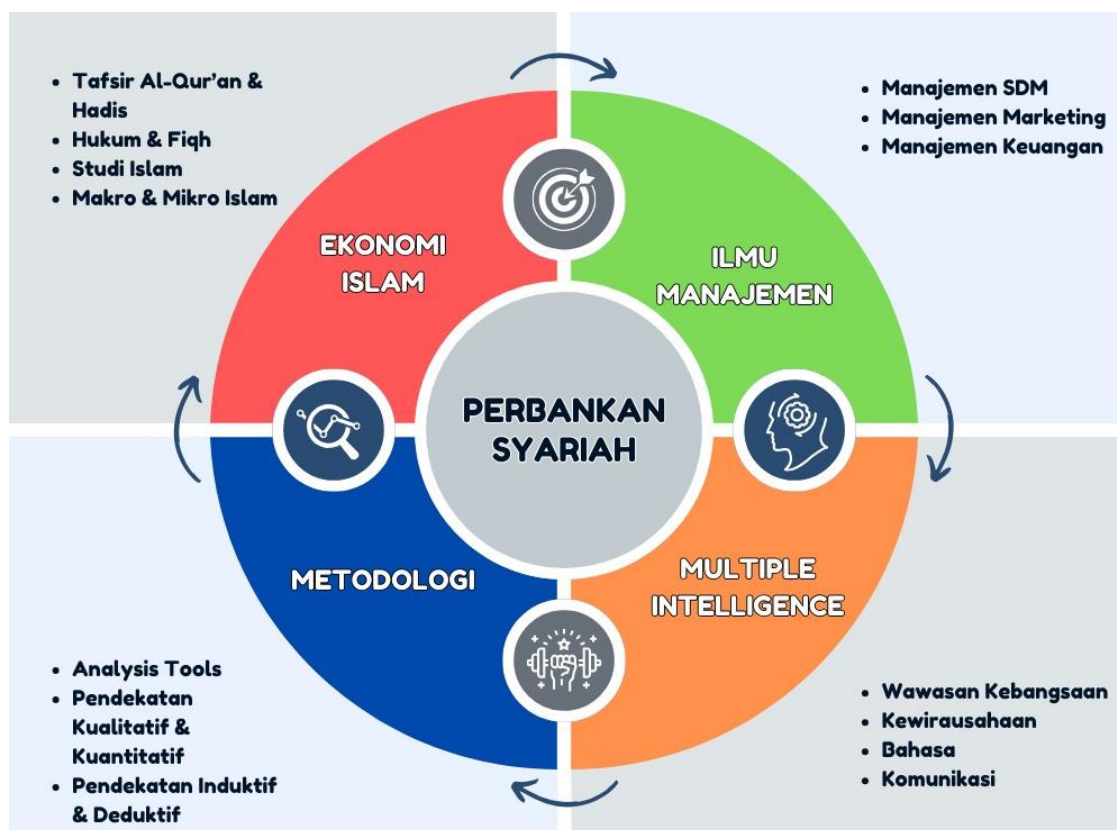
- Tafsir Al-Qur'an & Hadis
- Hukum & Fiqh
- Studi Islam
- Makro & Mikro Islam

- Manajemen SDM
- Manajemen Marketing
- Manajemen Keuangan

EKONOMI ISLAM

ILMU MANAJEMEN

PERBANKAN SYARIAH

METODOLOGI

MULTIPLE INTELLIGENCE

- Analysis Tools
- Pendekatan Kualitatif & Kuantitatif
- Pendekatan Induktif & Deduktif

- Wawasan Kebangsaan
- Kewirausahaan
- Bahasa
- Komunikasi